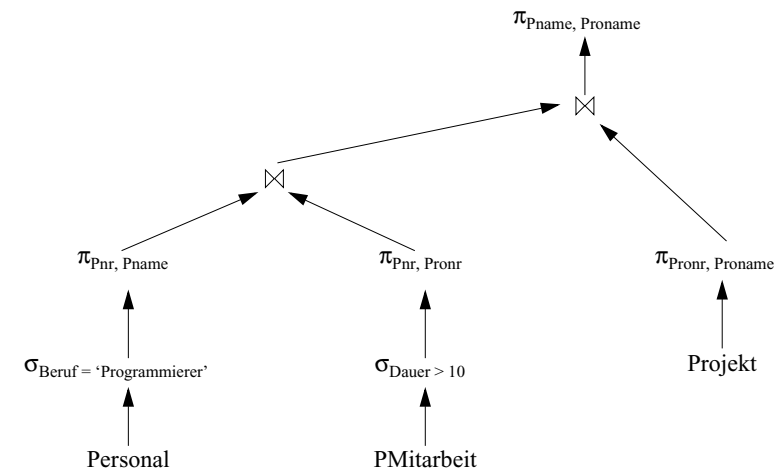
$\pi_{\text{Pname, Proname}}$

$\bowtie$

$\bowtie$

$\pi_{\text{Pnr, Pname}}$

$\pi_{\text{Pnr, Pronr}}$

$\pi_{\text{Pronr, Proname}}$

$\sigma_{\text{Beruf = 'Programmierer'}}$

$\sigma_{\text{Dauer > 10}}$

Projekt

Personal

PMitarbeit